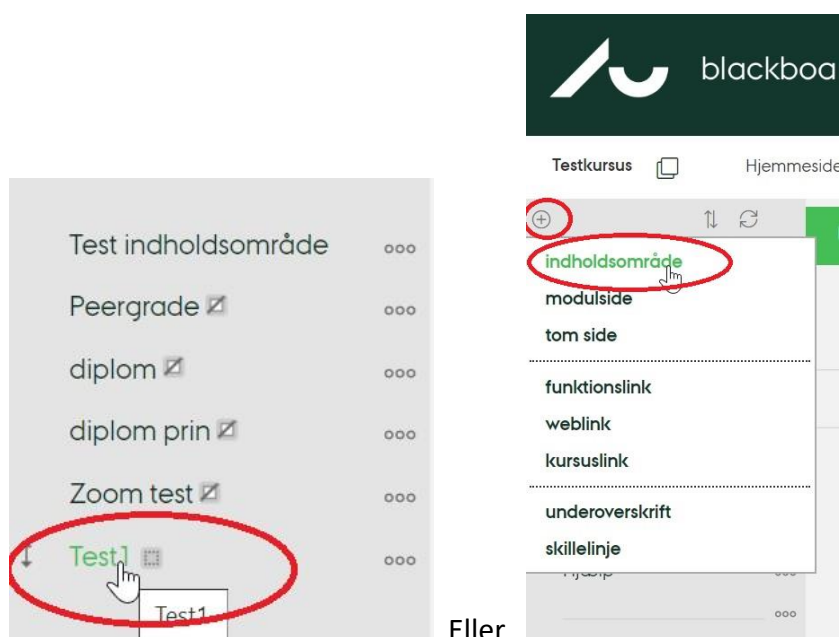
Test indholdsområde ooo
Peergrade ooo
diplom ooo
diplom prin ooo
Zoom test ooo
Test1 ooo
Test1

Eller

blackboa

Testkursus
Hjemmeside

indholdsområde
modulside
tom side
funktionslink
weblink
kursuslink
underoverskrift
skillelinje

ooo